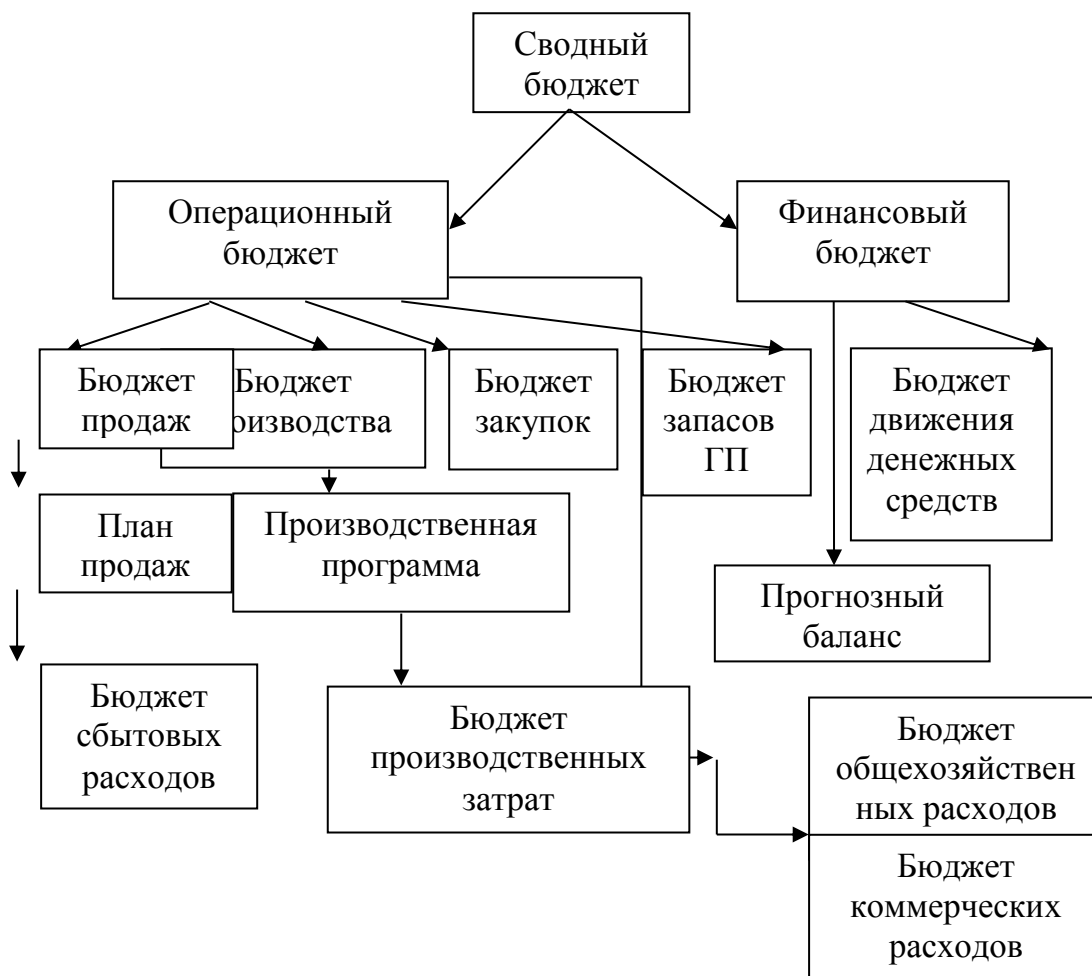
Сводный бюджет

Операционный бюджет

Финансовый бюджет

Бюджет продаж

Бюджет оизводства

Бюджет закупок

Бюджет запасов ГП

Бюджет движения денежных средств

План продаж

Производственная программа

Прогнозный баланс

Бюджет сбытовых расходов

Бюджет производственных затрат

Бюджет общехозяйственных расходов

Бюджет коммерческих расходов